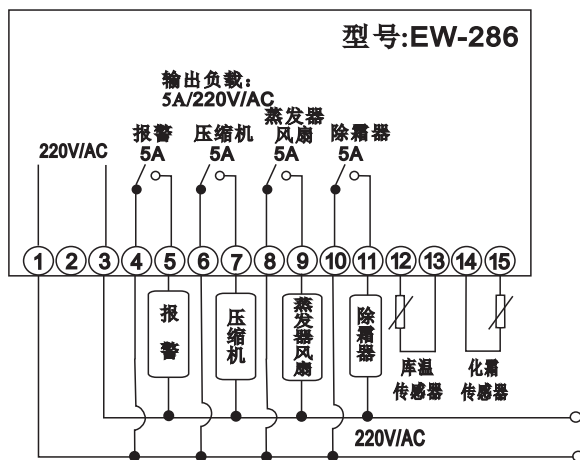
型号:EW-286

输出负载:
5A/220V/AC

220V/AC

报警
5A

压缩机
5A

蒸发器
风扇
5A

除霜器
5A

1 2 3 4 5 6 7 8 9 10 11 12 13 14 15

报
警

压
缩
机

蒸
发
器
风
扇

除
霜
器

库温
传感器

化霜
传感器

220V/AC